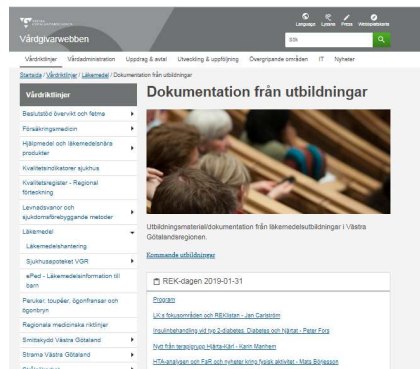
Vårdgivarwebben

Language Lyssna Press Webbplatskarta

Sök

Vårdriktlinjer Vårdadministration Uppdrag & avtal Utveckling & uppföljning Övergripande områden IT Nyheter

Startsida / Vårdriktlinjer / Läkemedel / Dokumentation från utbildningar

Vårdriktlinjer

Beslutsstöd övervikt och fetma

Försäkringsmedicin

Hjälpmedel och läkemedelsnära produkter

Kvalitetsindikatorer sjukhus

Kvalitetsregister - Regional förteckning

Levnadsvanor och sjukdomsförebyggande metoder

Läkemedel

Läkemedelshantering

Sjukhusapoteket VGR

ePed - Läkemedelsinformation till barn

Peruker, toupéer, ögonfransar och ögonbryn

Regionala medicinska riktlinjer

Smittskydd Västra Götaland

Strama Västra Götaland

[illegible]

Dokumentation från utbildningar

Utbildningsmaterial/dokumentation från läkemedelsutbildningar i Västra Götalandsregionen.

Kommande utbildningar

REK-dagen 2019-01-31

Program

LK:s fokusområden och REKlistan - Jan Carlström

Insulinbehandling vid typ 2-diabetes. Diabetes och Njurat - Peter Fors

Nytt från terapigrupp Hjärta-Kärl - Karin Manhem

HTA-analysen och FaR och nyheter kring fysisk aktivitet - Mats Börjesson